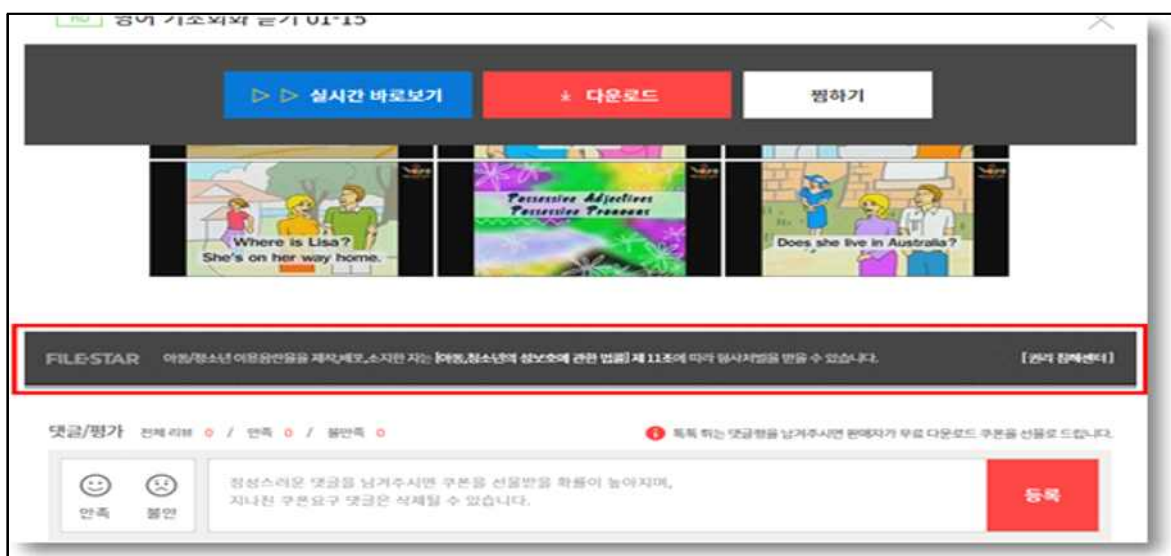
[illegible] 영어 기초회화 듣기 01-15

▷▷ 실시간 바로보기

⇣ 다운로드

찜하기

Where is Lisa?
She's on her way home.

Possessive Adjectives
Possessive Pronouns

Does she live in Australia?

FILESTAR 아동/청소년 이용음란물을 제작,배포,소지한 자는 [아동,청소년의 성보호에 관한 법률] 제 11조에 따라 형사처벌을 받을 수 있습니다.

[권리 침해센터]

댓글/평가 전체 리뷰 0 / 만족 0 / 불만족 0

톡톡 튀는 댓글평을 남겨주시면 판매자가 무료 다운로드 쿠폰을 선물로 드립니다.

만족 불만

정성스러운 댓글을 남겨주시면 쿠폰을 선물받을 확률이 높아지며, 지나친 쿠폰요구 댓글은 삭제될 수 있습니다.

등록